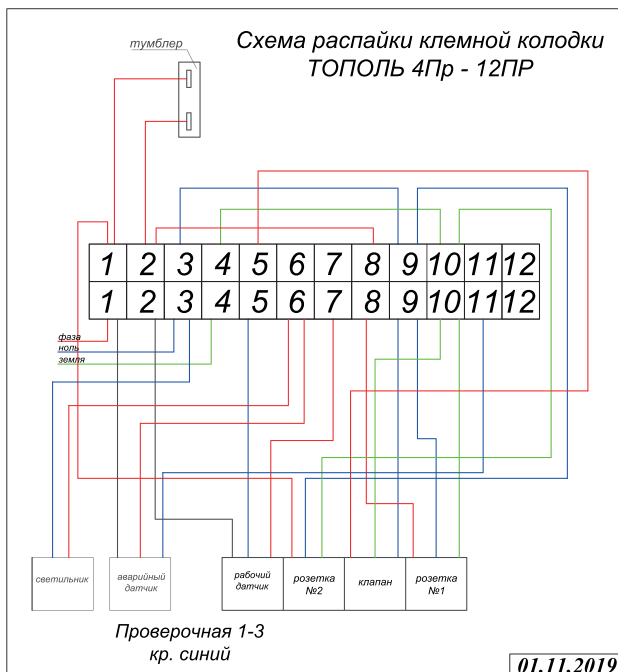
тумблер

Схема распайки клеммной колодки ТОПОЛЬ 4Пр - 12ПР

| 1 | 2 | 3 | 4 | 5 | 6 | 7 | 8 | 9 | 10 | 11 | 12 |
|---|---|---|---|---|---|---|---|---|---|---|---|
| 1 | 2 | 3 | 4 | 5 | 6 | 7 | 8 | 9 | 10 | 11 | 12 |

фаза
ноль
земля

светильник

аварийный датчик

рабочий датчик

розетка №2

клапан

розетка №1

Проверочная 1-3 кр. синий

01.11.2019